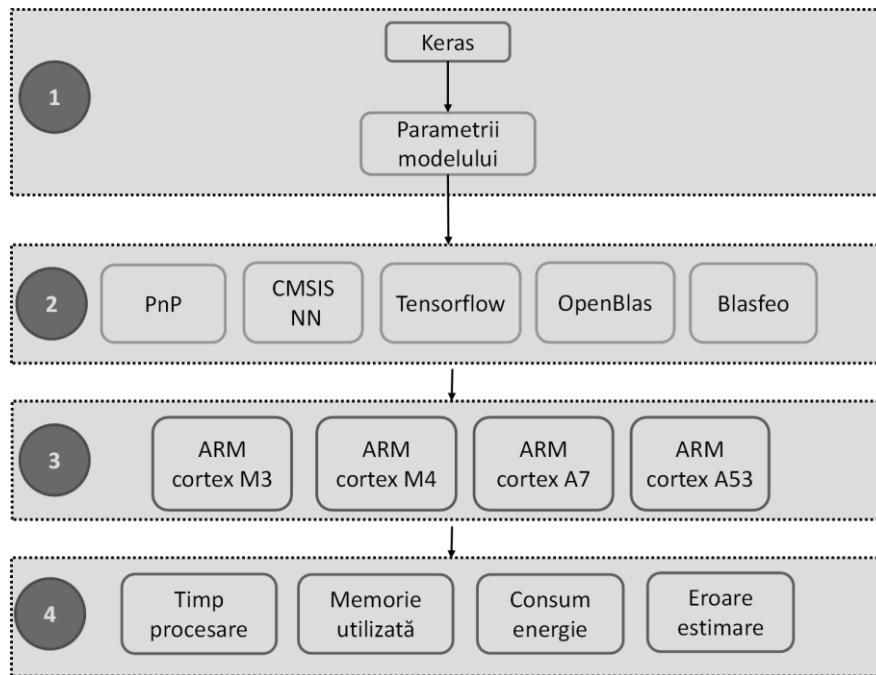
1

Keras

Parametrii modelului

2

PnP

CMSIS NN

Tensorflow

OpenBlas

Blasfeo

3

ARM cortex M3

ARM cortex M4

ARM cortex A7

ARM cortex A53

4

Timp procesare

Memorie utilizată

Consum energie

Eroare estimare